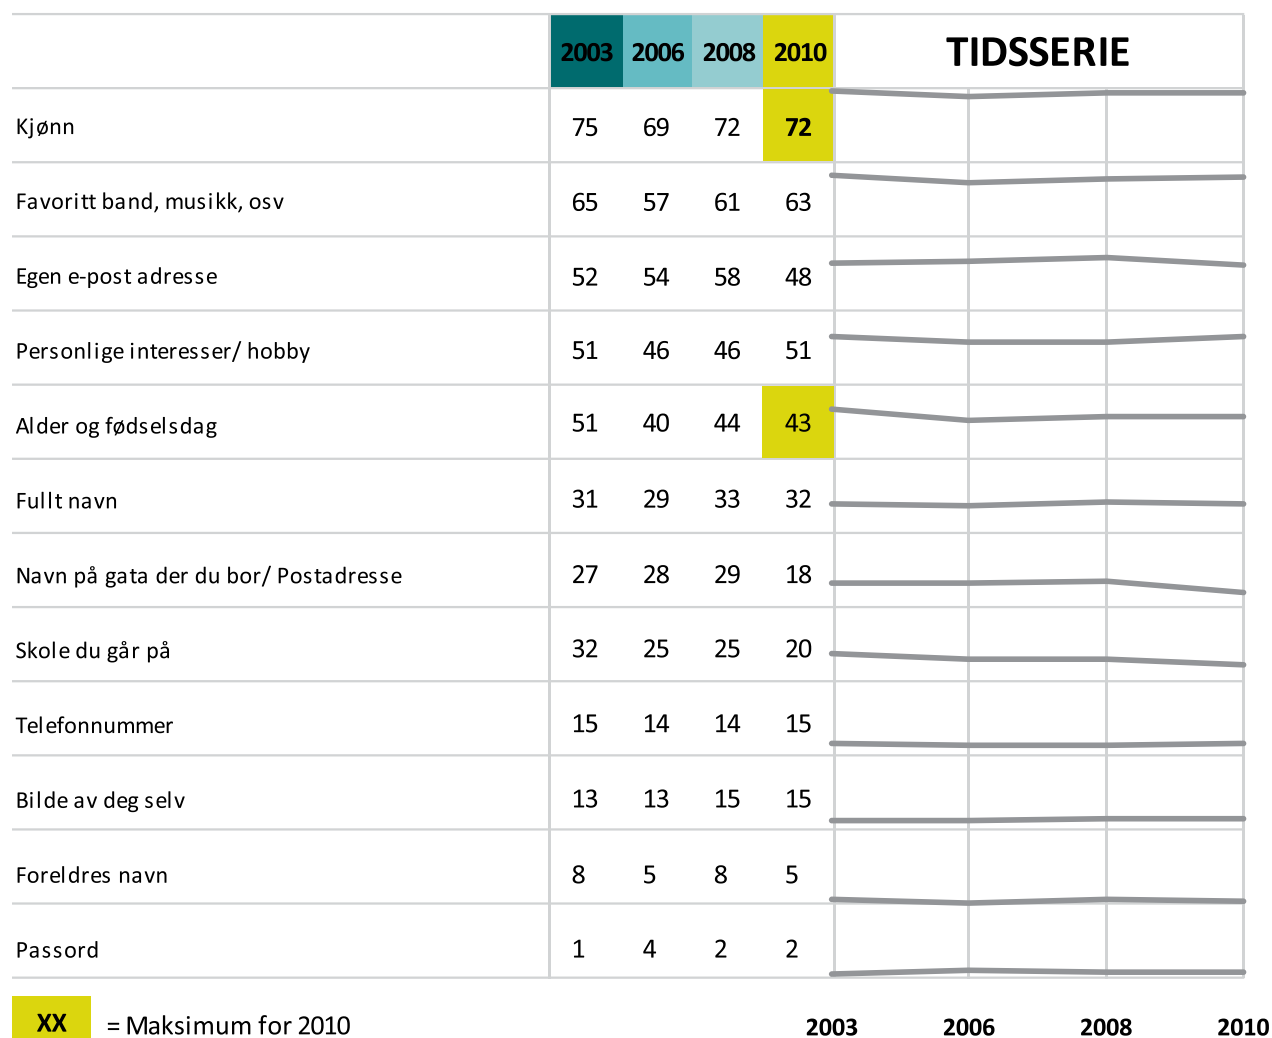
| | 2003 | 2006 | 2008 | 2010 | TIDSSERIE |
|---|---|---|---|---|---|
| Kjønn | 75 | 69 | 72 | **72** | |
| Favoritt band, musikk, osv | 65 | 57 | 61 | 63 | |
| Egen e-post adresse | 52 | 54 | 58 | 48 | |
| Personlige interesser/ hobby | 51 | 46 | 46 | 51 | |
| Alder og fødselsdag | 51 | 40 | 44 | 43 | |
| Fullt navn | 31 | 29 | 33 | 32 | |
| Navn på gata der du bor/ Postadresse | 27 | 28 | 29 | 18 | |
| Skole du går på | 32 | 25 | 25 | 20 | |
| Telefonnummer | 15 | 14 | 14 | 15 | |
| Bilde av deg selv | 13 | 13 | 15 | 15 | |
| Foreldres navn | 8 | 5 | 8 | 5 | |
| Passord | 1 | 4 | 2 | 2 | |

XX = Maksimum for 2010

2003 2006 2008 2010